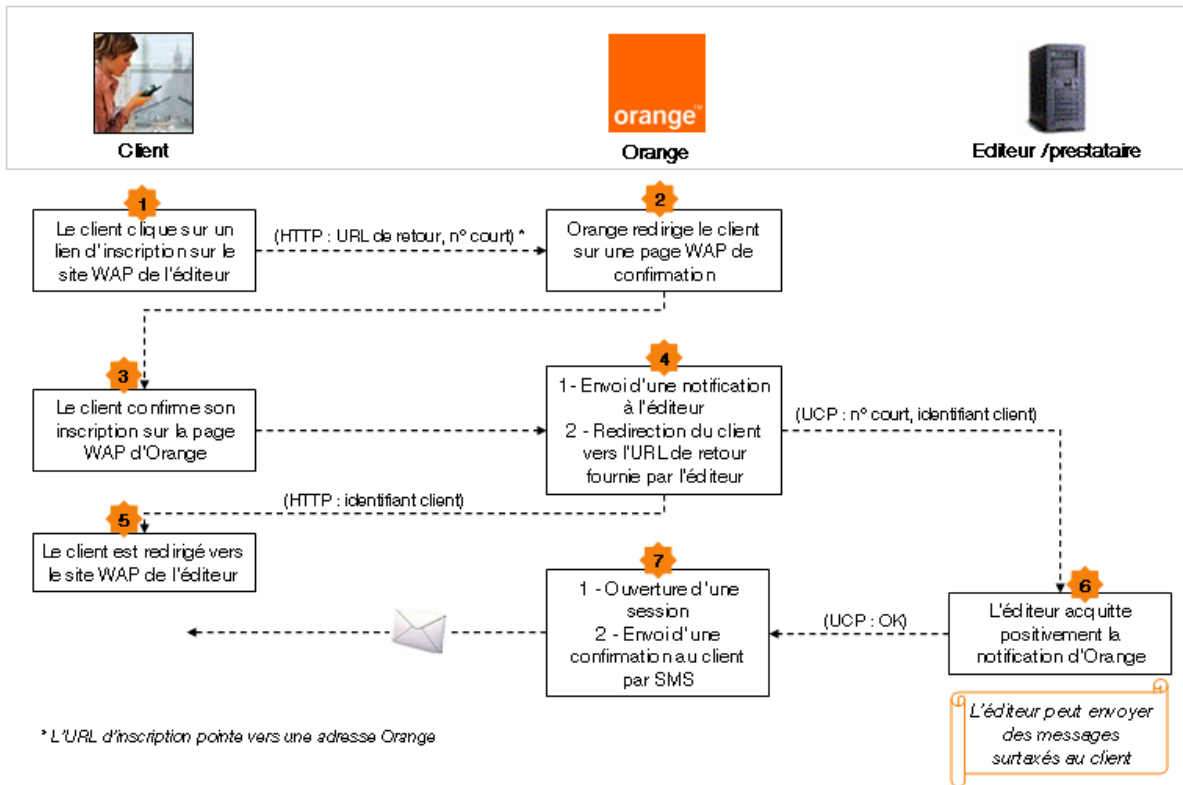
Client

orange™

Orange

Editeur /prestataire

1
Le client clique sur un lien d'inscription sur le site WAP de l'éditeur

(HTTP : URL de retour, n° court) *

2
Orange redirige le client sur une page WAP de confirmation

3
Le client confirme son inscription sur la page WAP d'Orange

4
1 - Envoi d'une notification à l'éditeur
2 - Redirection du client vers l'URL de retour fournie par l'éditeur

(UCP : n° court, identifiant client)

(HTTP : identifiant client)

5
Le client est redirigé vers le site WAP de l'éditeur

7
1 - Ouverture d'une session
2 - Envoi d'une confirmation au client par SMS

(UCP : OK)

6
L'éditeur acquitte positivement la notification d'Orange

L'éditeur peut envoyer des messages surtaxés au client

* L'URL d'inscription pointe vers une adresse Orange